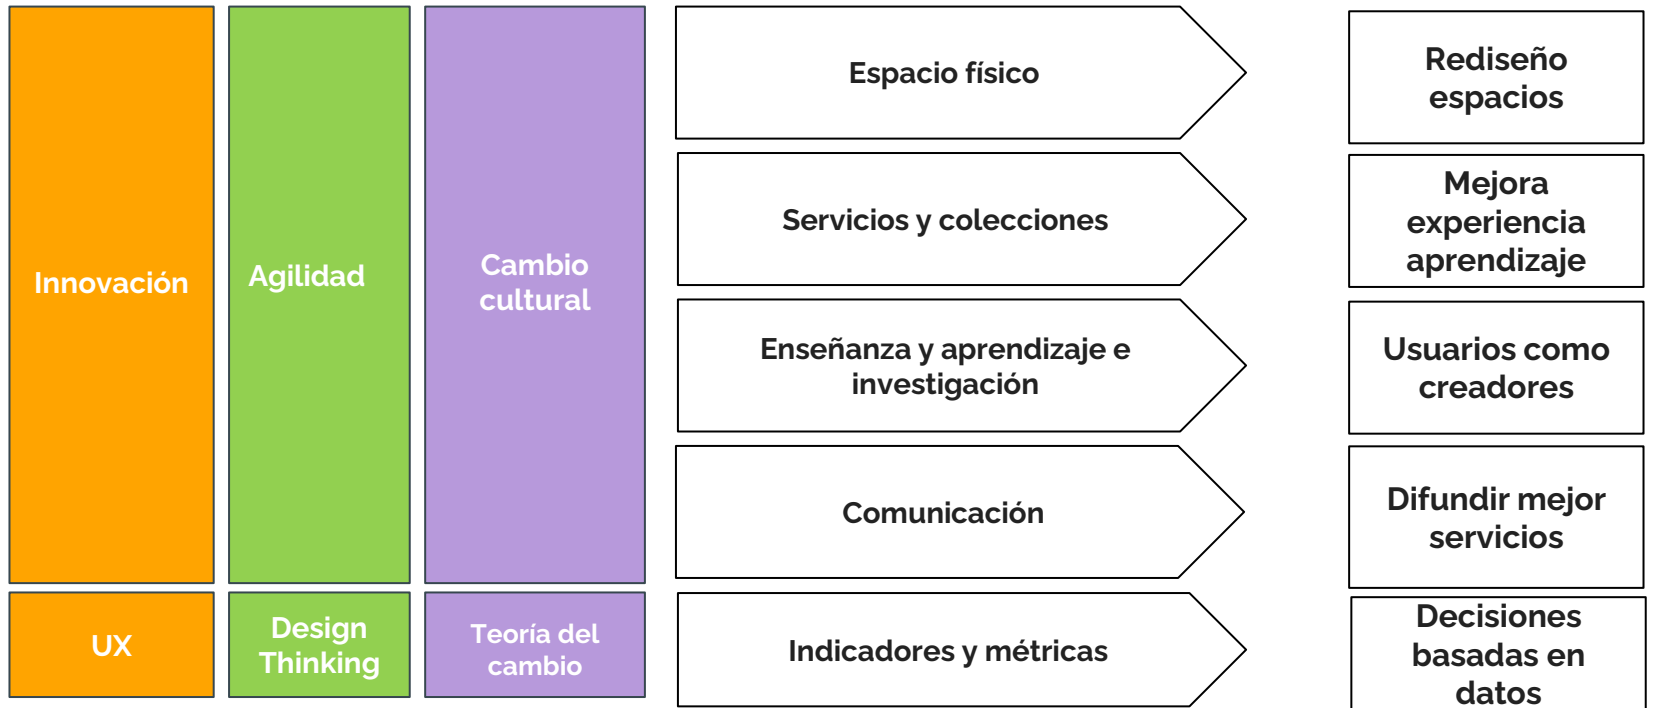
Innovación

Agilidad

Cambio cultural

UX

Design Thinking

Teoría del cambio

Espacio físico

Servicios y colecciones

Enseñanza y aprendizaje e investigación

Comunicación

Indicadores y métricas

Rediseño espacios

Mejora experiencia aprendizaje

Usuarios como creadores

Difundir mejor servicios

Decisiones basadas en datos